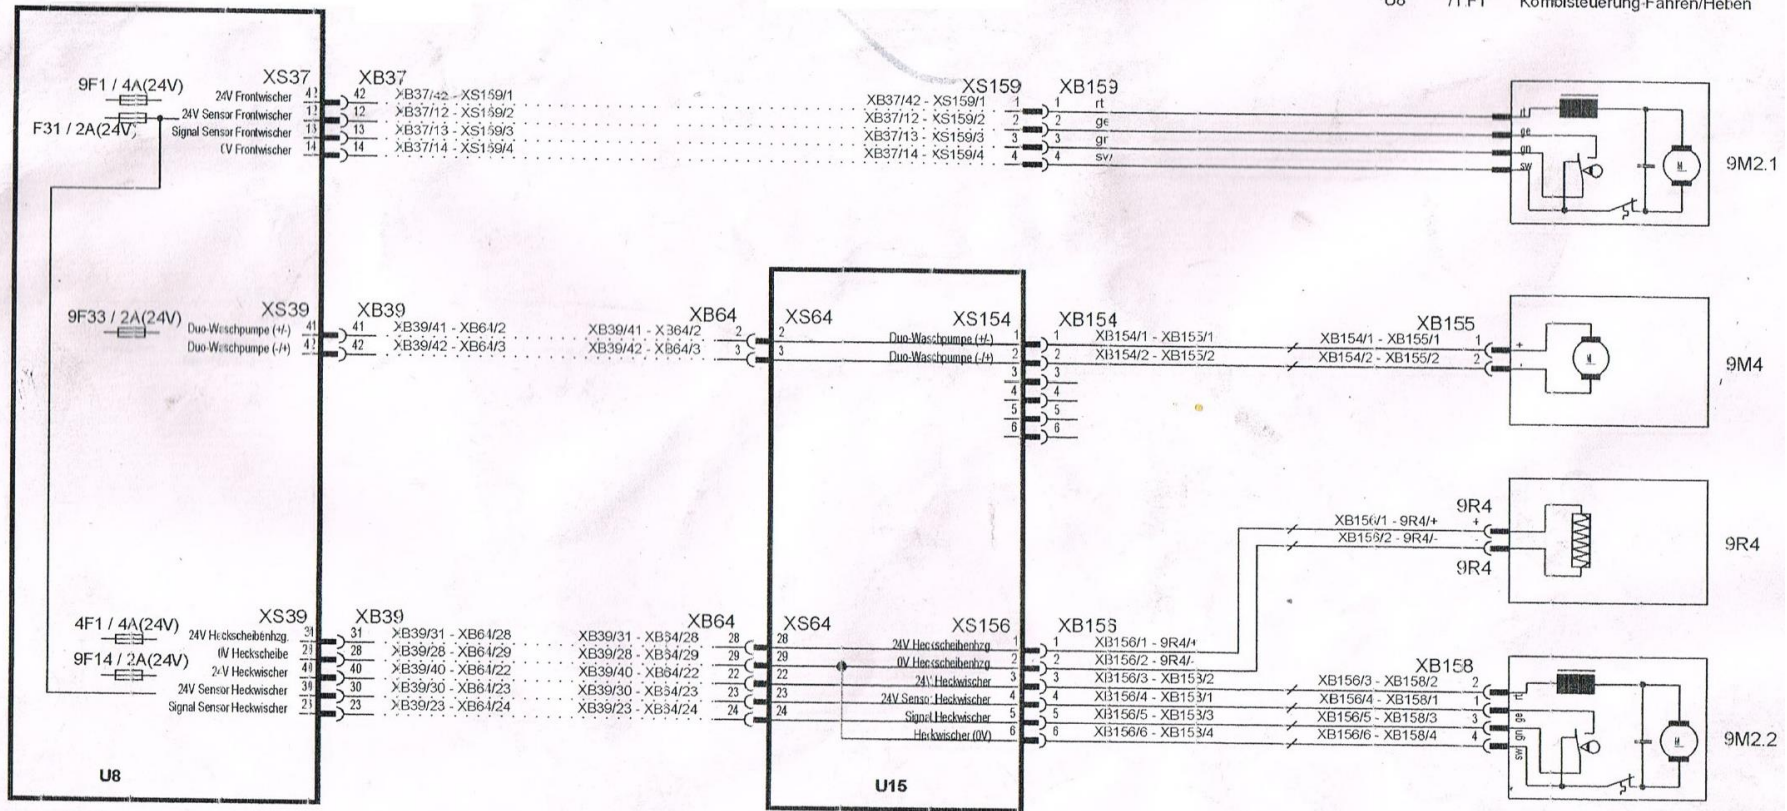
U8 71 F1 Kombisteuerung-Fahren/Heben

9F1 / 4A(24V)
F31 / 2A(24V)
XS37
24V Frontwischer 42
24V Sensor Frontwischer 12
Signal Sensor Frontwischer 13
0V Frontwischer 14
XB37
42
12
13
14
XB37/42 - XS159/1
XB37/12 - XS159/2
XB37/13 - XS159/3
XB37/14 - XS159/4
XB37/42 - XS159/1
XB37/12 - XS159/2
XB37/13 - XS159/3
XB37/14 - XS159/4
XS159
1
2
3
4
XB159
1 rt
2 ge
3 gr
4 sw
rt
ge
gn
sw
9M2.1

9F33 / 2A(24V)
XS39
Duo-Waschpumpe (+/-) 41
Duo-Waschpumpe (-/+) 42
XB39
41
42
XB39/41 - XB64/2
XB39/42 - XB64/3
XB39/41 - XB64/2
XB39/42 - XB64/3
XB64
2
3
XS64
2
3
XS154
Duo-Waschpumpe (+/-) 1
Duo-Waschpumpe (-/+) 2
3
4
5
6
XB154
1
2
3
4
5
6
XB154/1 - XB155/1
XB154/2 - XB155/2
XB154/1 - XB155/1
XB154/2 - XB155/2
XB155
1
2
+
-
9M4

9R4
XB156/1 - 9R4/+
XB156/2 - 9R4/-
+
-
9R4
9R4

4F1 / 4A(24V)
9F14 / 2A(24V)
XS39
24V Heckscheibenhzg. 31
0V Heckscheibe 28
24V Heckwischer 40
24V Sensor Heckwischer 30
Signal Sensor Heckwischer 23
XB39
31
28
40
30
23
XB39/31 - XB64/28
XB39/28 - XB64/29
XB39/40 - XB64/22
XB39/30 - XB64/23
XB39/23 - XB64/24
XB39/31 - XB64/28
XB39/28 - XB64/29
XB39/40 - XB64/22
XB39/30 - XB64/23
XB39/23 - XB64/24
XB64
28
29
22
23
24
XS64
28
29
22
23
24
XS156
24V Heckscheibenhzg 1
0V Heckscheibenhzg 2
24V Heckwischer 3
24V Sensor Heckwischer 4
Signal Heckwischer 5
Heckwischer (0V) 6
XB156
1
2
3
4
5
6
XB156/1 - 9R4/+
XB156/2 - 9R4/-
XB156/3 - XB158/2
XB156/4 - XB158/1
XB156/5 - XB158/3
XB156/6 - XB158/4
XB158
XB156/3 - XB158/2
XB156/4 - XB158/1
XB156/5 - XB158/3
XB156/6 - XB158/4
2
1
3
4
rt
ge
gn
sw
9M2.2

U8
U15